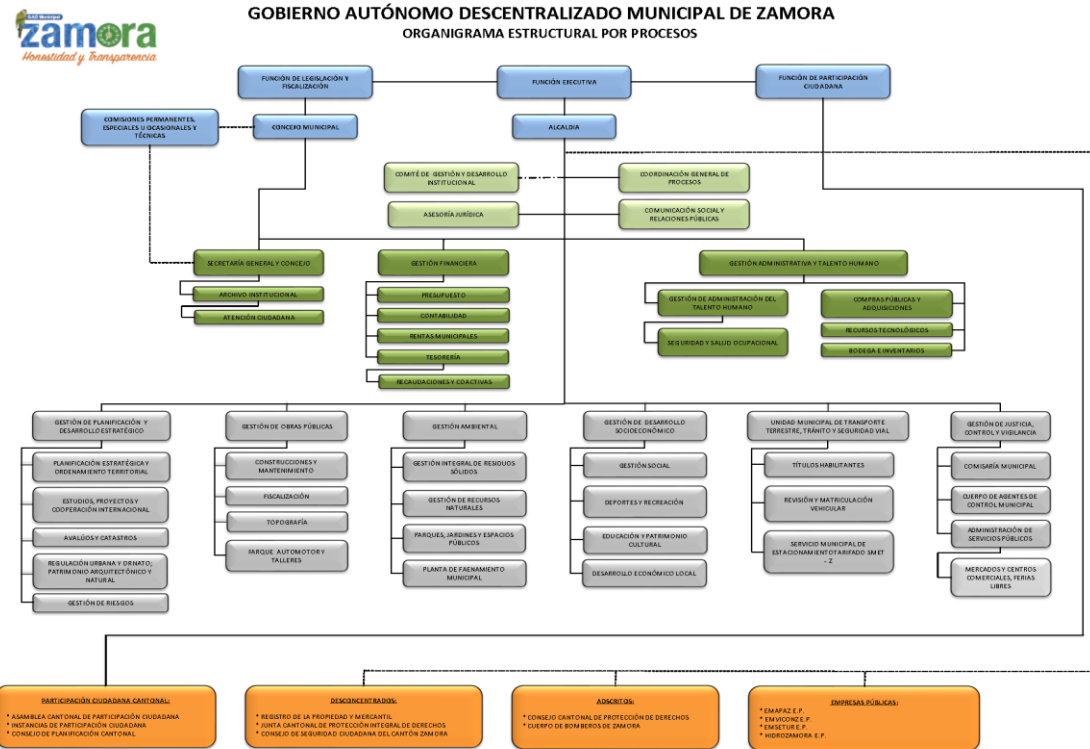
GAD Municipal
zamora
Honestidad y Transparencia

GOBIERNO AUTÓNOMO DESCENTRALIZADO MUNICIPAL DE ZAMORA
ORGANIGRAMA ESTRUCTURAL POR PROCESOS

FUNCIÓN DE LEGISLACIÓN Y FISCALIZACIÓN
FUNCIÓN EJECUTIVA
FUNCIÓN DE PARTICIPACIÓN CIUDADANA

COMISIONES PERMANENTES, ESPECIALES U OCASIONALES Y TÉCNICAS
CONCEJO MUNICIPAL
ALCALDÍA

COMITÉ DE GESTIÓN Y DESARROLLO INSTITUCIONAL
COORDINACIÓN GENERAL DE PROCESOS
ASESORÍA JURÍDICA
COMUNICACIÓN SOCIAL Y RELACIONES PÚBLICAS

SECRETARÍA GENERAL Y CONCEJO
ARCHIVO INSTITUCIONAL
ATENCIÓN CIUDADANA

GESTIÓN FINANCIERA
PRESUPUESTO
CONTABILIDAD
RENTAS MUNICIPALES
TESORERÍA
RECAUDACIONES Y COACTIVAS

GESTIÓN ADMINISTRATIVA Y TALENTO HUMANO
GESTIÓN DE ADMINISTRACIÓN DEL TALENTO HUMANO
SEGURIDAD Y SALUD OCUPACIONAL
COMPRAS PÚBLICAS Y ADQUISICIONES
RECURSOS TECNOLÓGICOS
BODEGA E INVENTARIOS

GESTIÓN DE PLANIFICACIÓN Y DESARROLLO ESTRATÉGICO
PLANIFICACIÓN ESTRATÉGICA Y ORDENAMIENTO TERRITORIAL
ESTUDIOS, PROYECTOS Y COOPERACIÓN INTERNACIONAL
AVALÚOS Y CATASTROS
REGULACIÓN URBANA Y ORNATO; PATRIMONIO ARQUITECTÓNICO Y NATURAL
GESTIÓN DE RIESGOS

GESTIÓN DE OBRAS PÚBLICAS
CONSTRUCCIONES Y MANTENIMIENTO
FISCALIZACIÓN
TOPOGRAFÍA
PARQUE AUTOMOTOR Y TALLERES

GESTIÓN AMBIENTAL
GESTIÓN INTEGRAL DE RESIDUOS SÓLIDOS
GESTIÓN DE RECURSOS NATURALES
PARQUES, JARDINES Y ESPACIOS PÚBLICOS
PLANTA DE FAENAMIENTO MUNICIPAL

GESTIÓN DE DESARROLLO SOCIOECONÓMICO
GESTIÓN SOCIAL
DEPORTES Y RECREACIÓN
EDUCACIÓN Y PATRIMONIO CULTURAL
DESARROLLO ECONÓMICO LOCAL

UNIDAD MUNICIPAL DE TRANSPORTE TERRESTRE, TRÁNSITO Y SEGURIDAD VIAL
TÍTULOS HABILITANTES
REVISIÓN Y MATRICULACIÓN VEHICULAR
SERVICIO MUNICIPAL DE ESTACIONAMIENTO TARIFADO SMET - Z

GESTIÓN DE JUSTICIA, CONTROL Y VIGILANCIA
COMISARÍA MUNICIPAL
CUERPO DE AGENTES DE CONTROL MUNICIPAL
ADMINISTRACIÓN DE SERVICIOS PÚBLICOS
MERCADOS Y CENTROS COMERCIALES, FERIAS LIBRES

PARTICIPACIÓN CIUDADANA CANTONAL:
* ASAMBLEA CANTONAL DE PARTICIPACIÓN CIUDADANA
* INSTANCIAS DE PARTICIPACIÓN CIUDADANA
* CONSEJO DE PLANIFICACIÓN CANTONAL

DESCONCENTRADOS:
* REGISTRO DE LA PROPIEDAD Y MERCANTIL
* JUNTA CANTONAL DE PROTECCIÓN INTEGRAL DE DERECHOS
* CONSEJO DE SEGURIDAD CIUDADANA DEL CANTÓN ZAMORA

ADSCRITOS:
* CONSEJO CANTONAL DE PROTECCIÓN DE DERECHOS
* CUERPO DE BOMBEROS DE ZAMORA

EMPRESAS PÚBLICAS:
* EMAPAZ E.P.
* EMVICONZ E.P.
* EMSETUR E.P.
* HIDROZAMORA E.P.